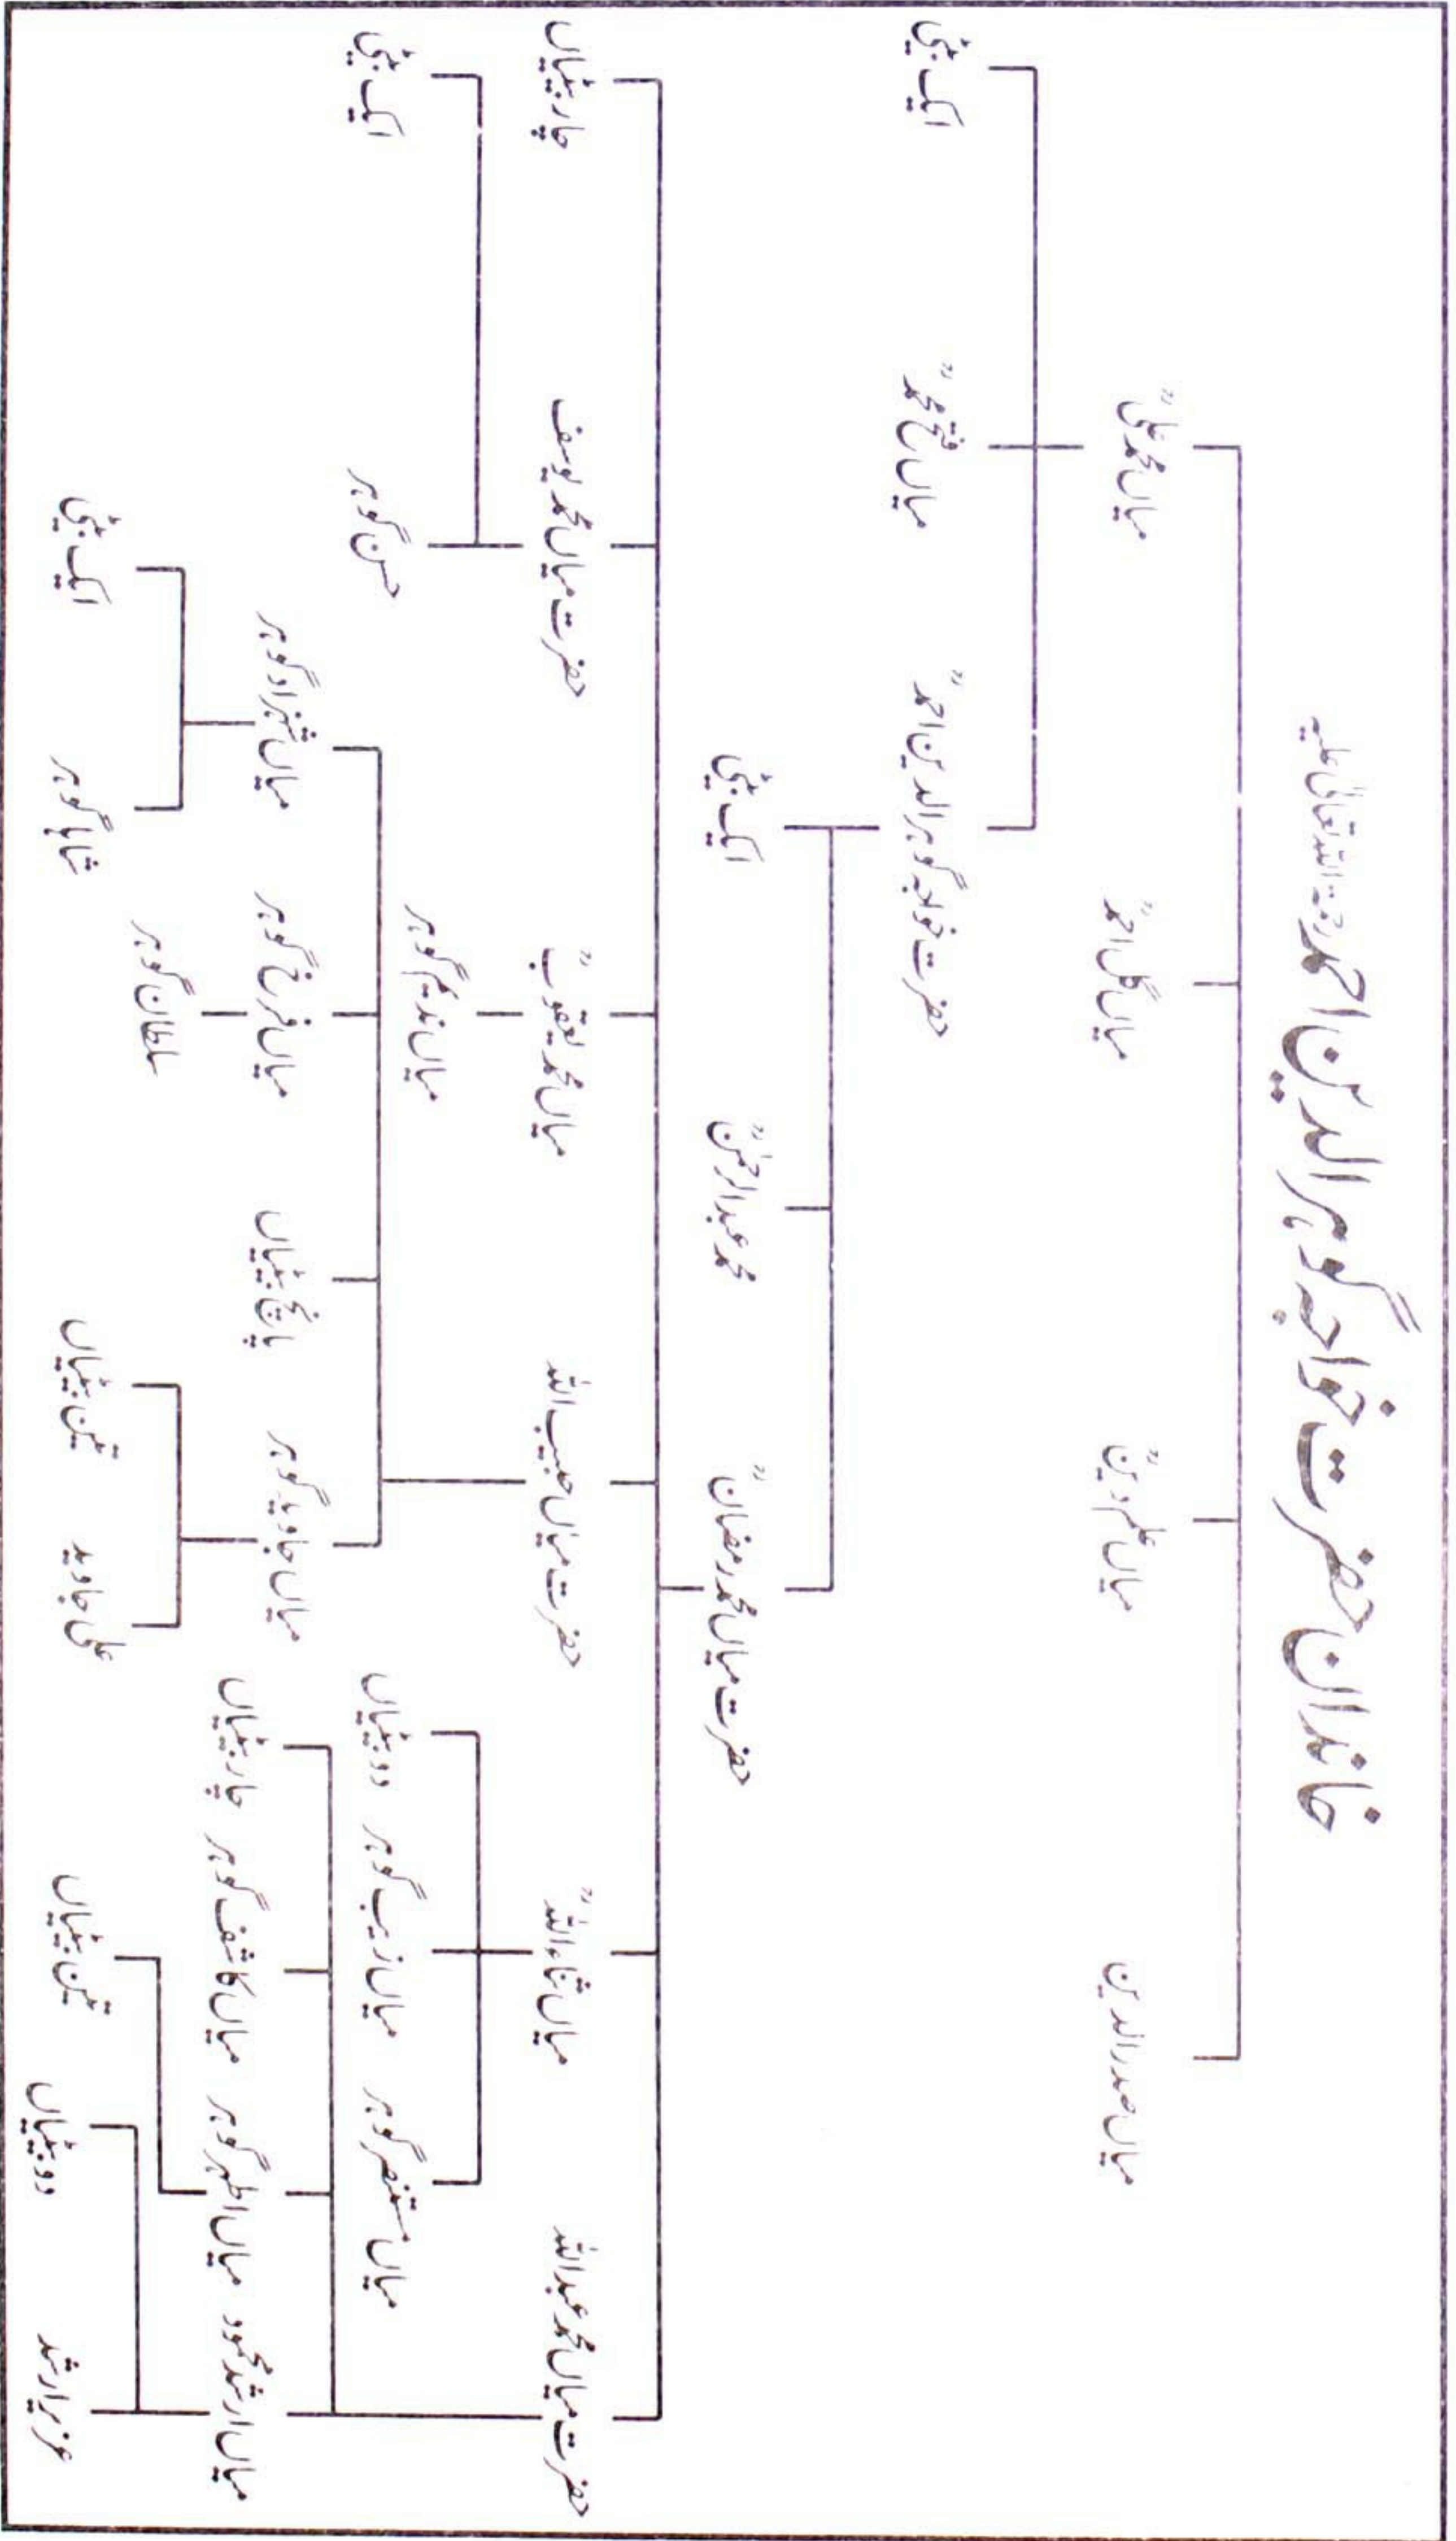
خاندان حضرت خواجہ الہ دین رحمۃ اللہ تعالیٰ علیہ

میاں صدرالدین

میاں علم دین

میاں گل احمد

میاں محمد علی

حضرت خواجہ غلام محی الدین

میاں فتح محمد

ایک بچی

ایک بچی

حضرت میاں محمد شفیعان

محمد عبدالرحمٰن

ایک بچی

حضرت میاں محمد عبداللہ

میاں شاہ اللہ

حضرت میاں محمد حسن اللہ

میاں محمد یعقوب

حضرت میاں محمد یوسف

حاجی بچیاں

میاں سجاد

میاں محمد احمد

میاں سنجر احمد

میاں ابراہیم

میاں سجاد احمد

میاں غلام احمد

حافظ محمد

ایک بچی

میاں اسحاق احمد

میاں محمد احمد

میاں محمد طاہر احمد

حاجی بچیاں

دو بچیاں

میاں مسعود احمد

دو بچیاں

تین بچیاں

محمد زبیر احمد

علی داؤد

تین بچیاں

سلطان احمد

شاہ داؤد

ایک بچی